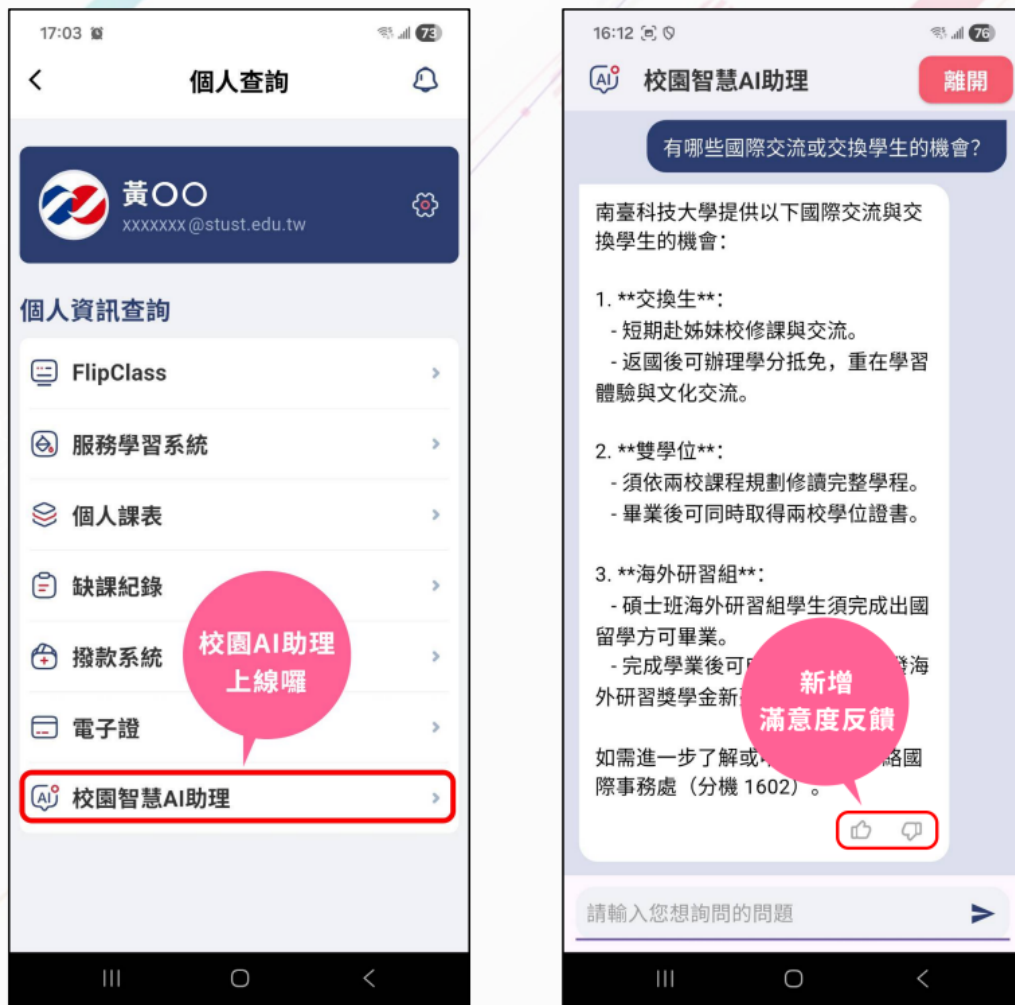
17:03 73

個人查詢

黃〇〇
xxxxxxx@stust.edu.tw

個人資訊查詢

FlipClass

服務學習系統

個人課表

缺課紀錄

撥款系統

電子證

校園智慧AI助理

校園AI助理
上線囉

16:12 76

校園智慧AI助理

離開

有哪些國際交流或交換學生的機會?

南臺科技大學提供以下國際交流與交換學生的機會:

1. **交換生**:
- 短期赴姊妹校修課與交流。
- 返國後可辦理學分抵免，重在學習體驗與文化交流。

2. **雙學位**:
- 須依兩校課程規劃修讀完整學程。
- 畢業後可同時取得兩校學位證書。

3. **海外研習組**:
- 碩士班海外研習組學生須完成出國留學方可畢業。
- 完成學業後可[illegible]海外研習獎學金新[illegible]

如需進一步了解或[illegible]絡國際事務處（分機 1602）。

新增
滿意度反饋

請輸入您想詢問的問題